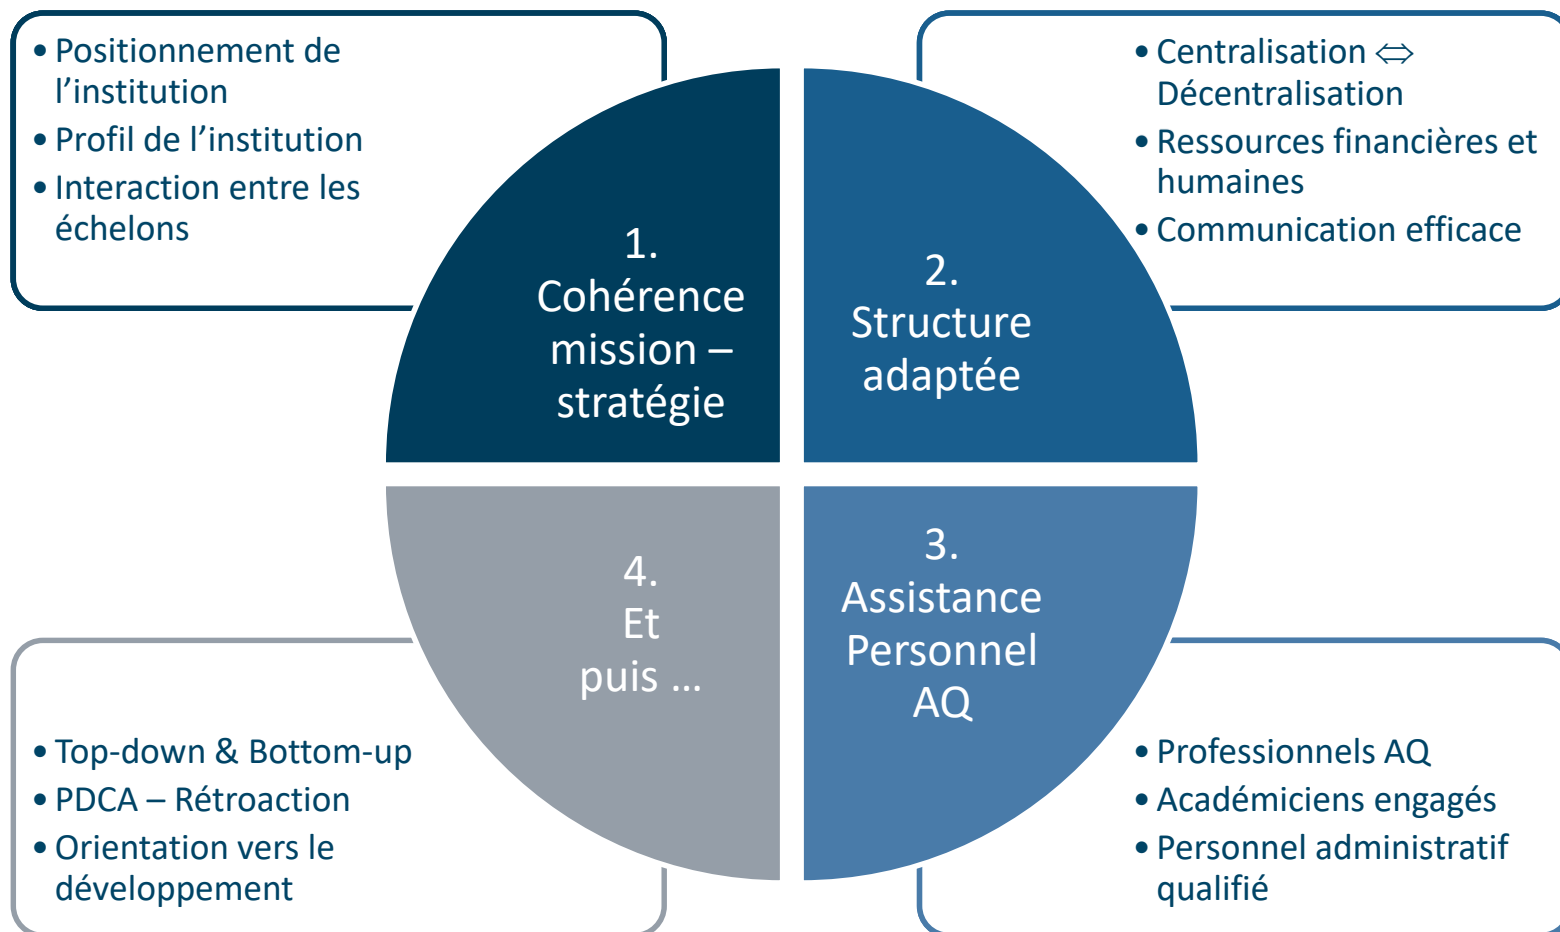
• Positionnement de l’institution
• Profil de l’institution
• Interaction entre les échelons

1.
Cohérence mission – stratégie

2.
Structure adaptée

• Centralisation ⇔ Décentralisation
• Ressources financières et humaines
• Communication efficace

4.
Et puis …

3.
Assistance Personnel AQ

• Top-down & Bottom-up
• PDCA – Rétroaction
• Orientation vers le développement

• Professionnels AQ
• Académiciens engagés
• Personnel administratif qualifié